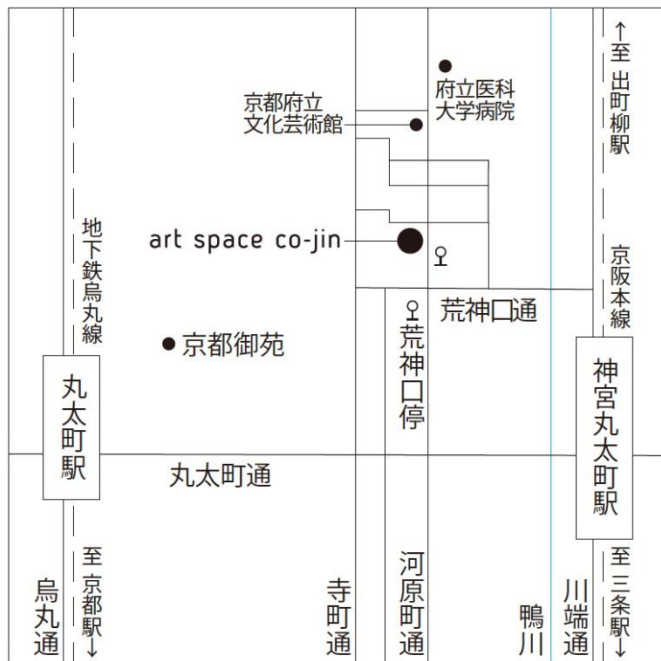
↑至出町柳駅

府立医科大学病院

京都府立文化芸術館

地下鉄烏丸線

art space co-jin

京阪本線

荒神口通

荒神口停

京都御苑

丸太町駅

神宮丸太町駅

丸太町通

烏丸通

至京都駅↓

寺町通

河原町通

鴨川

川端通

至三条駅↓